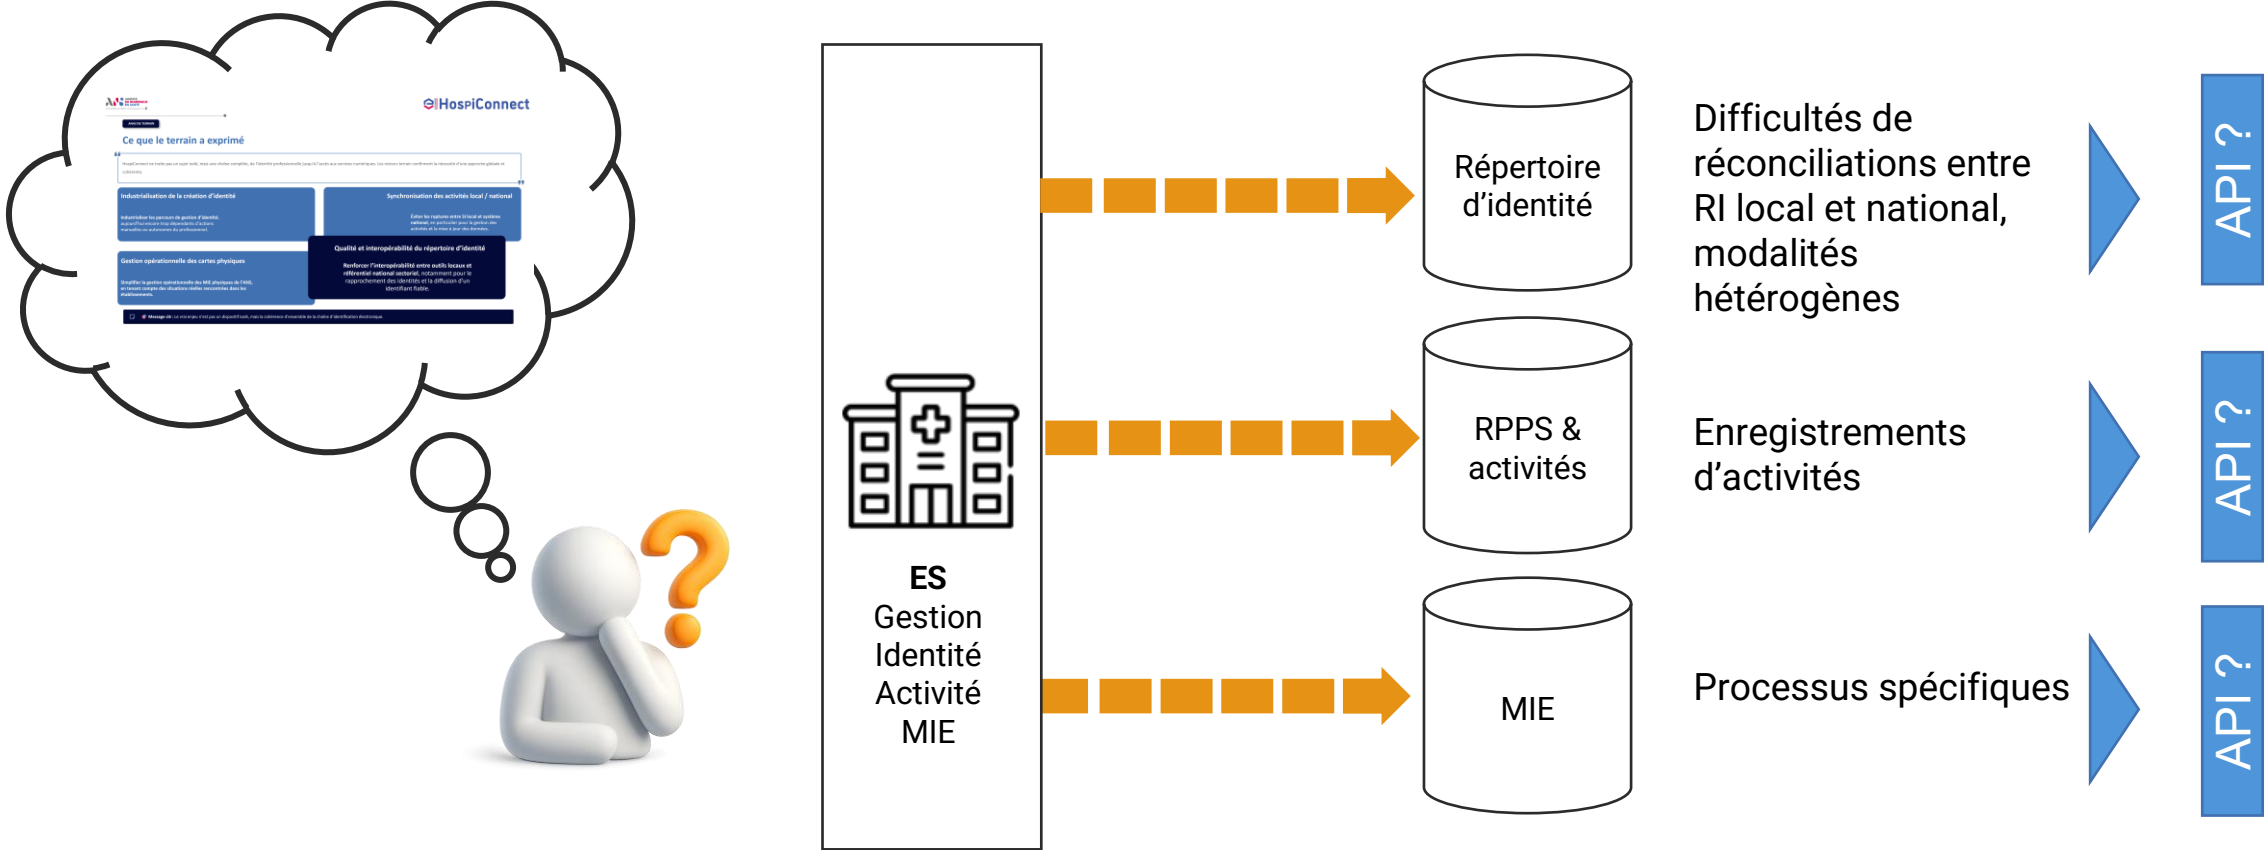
HospiConnect

Ce que le terrain a exprimé

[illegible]

Industrialisation de la création d'identité

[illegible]

Synchronisation des activités local / national

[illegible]

Qualité et interopérabilité du répertoire d'identité

Renforcer l'interopérabilité entre outils locaux et référentiel national sectoriel, notamment pour le rapprochement des identités et la diffusion d'un identifiant fiable.

Gestion opérationnelle des cartes physiques

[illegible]

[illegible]

ES
Gestion
Identité
Activité
MIE

Répertoire d'identité

RPPS & activités

MIE

Difficultés de réconciliations entre RI local et national, modalités hétérogènes

Enregistrements d'activités

Processus spécifiques

API ?

API ?

API ?